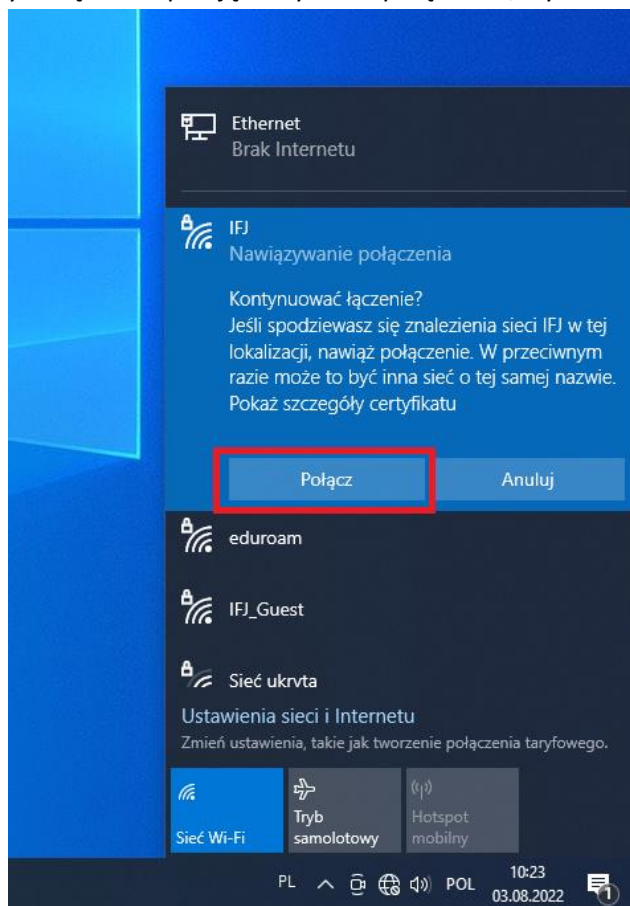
Ethernet
Brak Internetu

IFJ
Nawiązywanie połączenia

Kontynuować łączenie?
Jeśli spodziewasz się znalezienia sieci IFJ w tej lokalizacji, nawiąż połączenie. W przeciwnym razie może to być inna sieć o tej samej nazwie.
Pokaż szczegóły certyfikatu

Połącz

Anuluj

eduroam

IFJ_Guest

Sieć ukryta

Ustawienia sieci i Internetu
Zmień ustawienia, takie jak tworzenie połączenia taryfowego.

Sieć Wi-Fi

Tryb samolotowy

Hotspot mobilny

PL

POL

10:23
03.08.2022

1